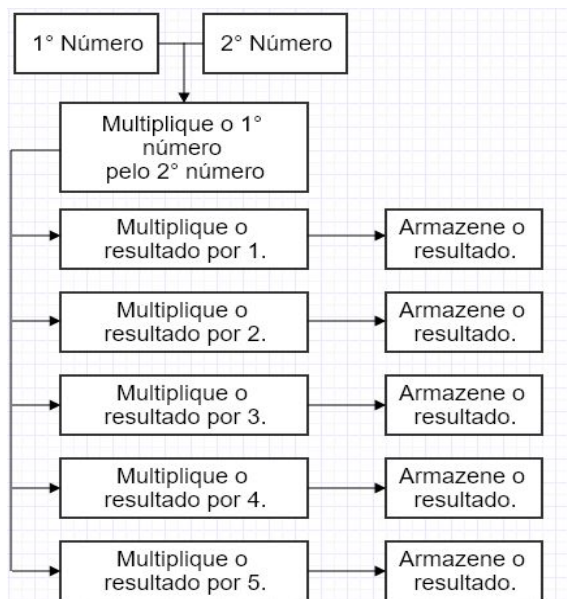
1° Número

2° Número

Multiplique o 1° número pelo 2° número

Multiplique o resultado por 1.

Armazene o resultado.

Multiplique o resultado por 2.

Armazene o resultado.

Multiplique o resultado por 3.

Armazene o resultado.

Multiplique o resultado por 4.

Armazene o resultado.

Multiplique o resultado por 5.

Armazene o resultado.